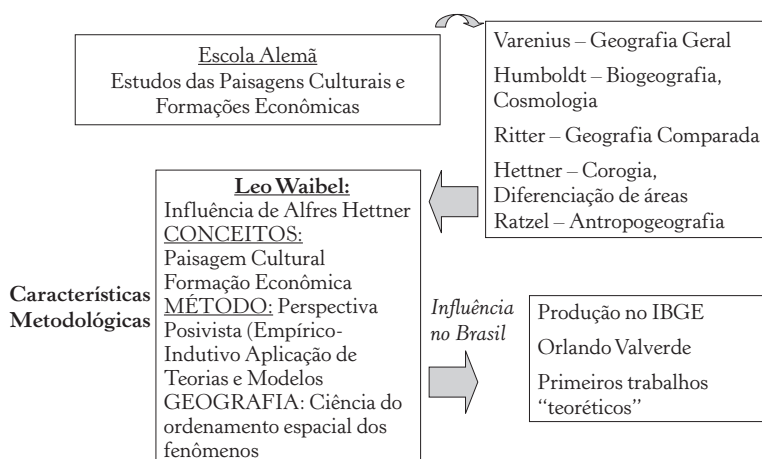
Escola Alemã
Estudos das Paisagens Culturais e Formações Econômicas

Varenius – Geografia Geral
Humboldt – Biogeografia, Cosmologia
Ritter – Geografia Comparada
Hettner – Corogia, Diferenciação de áreas
Ratzel – Antropogeografia

Características Metodológicas

Leo Waibel:
Influência de Alfres Hettner
CONCEITOS:
Paisagem Cultural
Formação Econômica
MÉTODO: Perspectiva Posivista (Empírico-Indutivo Aplicação de Teorias e Modelos
GEOGRAFIA: Ciência do ordenamento espacial dos fenômenos

Influência no Brasil

Produção no IBGE
Orlando Valverde
Primeiros trabalhos "teoréticos"